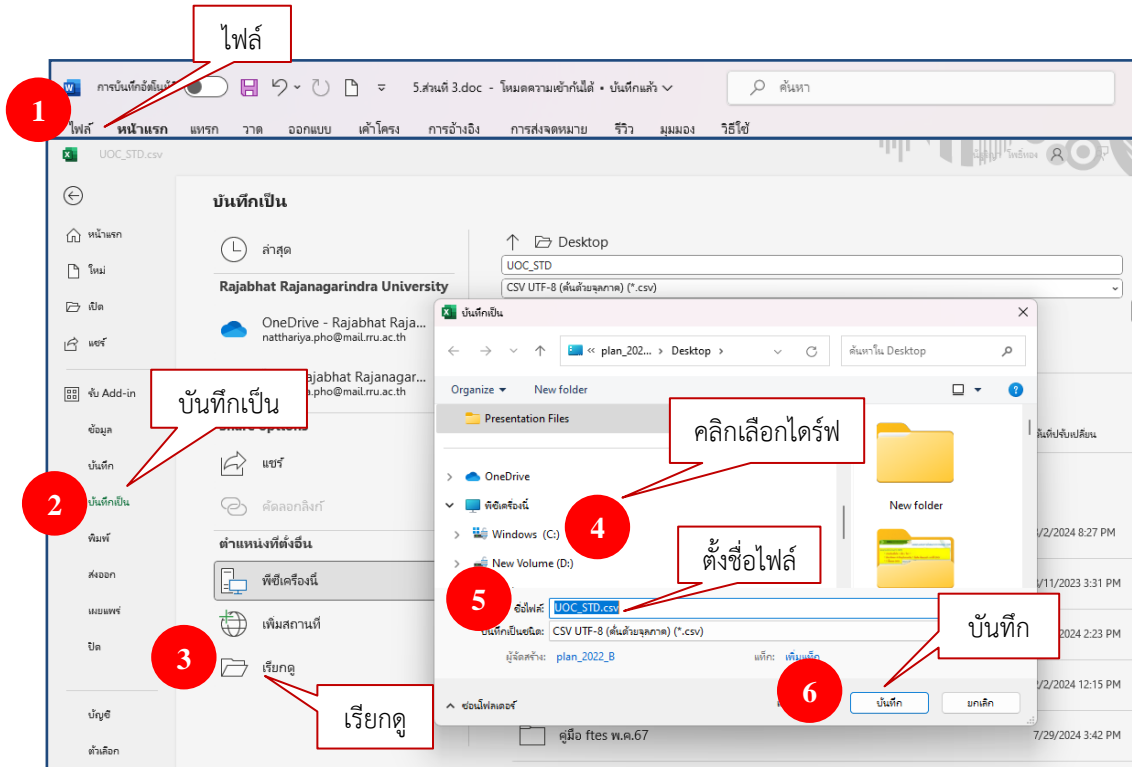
ไฟล์

1

การบันทึกอัตโนมัติ

5.ส่วนที่ 3.doc - โหมดความเข้ากันได้ • บันทึกแล้ว

ค้นหา

ไฟล์ หน้าแรก แทรก วาด ออกแบบ เค้าโครง การอ้างอิง การส่งจดหมาย รีวิว มุมมอง วิธีใช้

UOC_STD.csv

หน้าแรก

ใหม่

เปิด

แชร์

รับ Add-in

ข้อมูล

บันทึก

บันทึกเป็น

พิมพ์

ส่งออก

เผยแพร่

ปิด

บัญชี

ตัวเลือก

บันทึกเป็น

ล่าสุด

Rajabhat Rajanagarindra University

OneDrive - Rajabhat Raja...
nattthariya.pho@mail.rru.ac.th

Rajabhat Rajanagar...
pho@mail.rru.ac.th

แชร์

คัดลอกลิงก์

ตำแหน่งที่ตั้งอื่น

พีซีเครื่องนี้

เพิ่มสถานที่

เรียกดู

Desktop

UOC_STD

CSV UTF-8 (คั่นด้วยจุลภาค) (*.csv)

วันที่ปรับเปลี่ยน

บันทึกเป็น

« plan_202... > Desktop >

ค้นหาใน Desktop

Organize ▾ New folder

Presentation Files

OneDrive

พีซีเครื่องนี้

Windows (C:)

New Volume (D:)

New folder

ชื่อไฟล์: UOC_STD.csv

บันทึกเป็นชนิด: CSV UTF-8 (คั่นด้วยจุลภาค) (*.csv)

ผู้จัดสร้าง: plan_2022_B

แท็ก: เพิ่มแท็ก

ซ่อนโฟลเดอร์

บันทึก

ยกเลิก

คู่มือ ftes พ.ค.67

7/2/2024 8:27 PM

7/11/2023 3:31 PM

7/2024 2:23 PM

7/2/2024 12:15 PM

7/29/2024 3:42 PM

บันทึกเป็น

2

คลิกเลือกไดร์ฟ

4

ตั้งชื่อไฟล์

5

บันทึก

3

6

เรียกดู